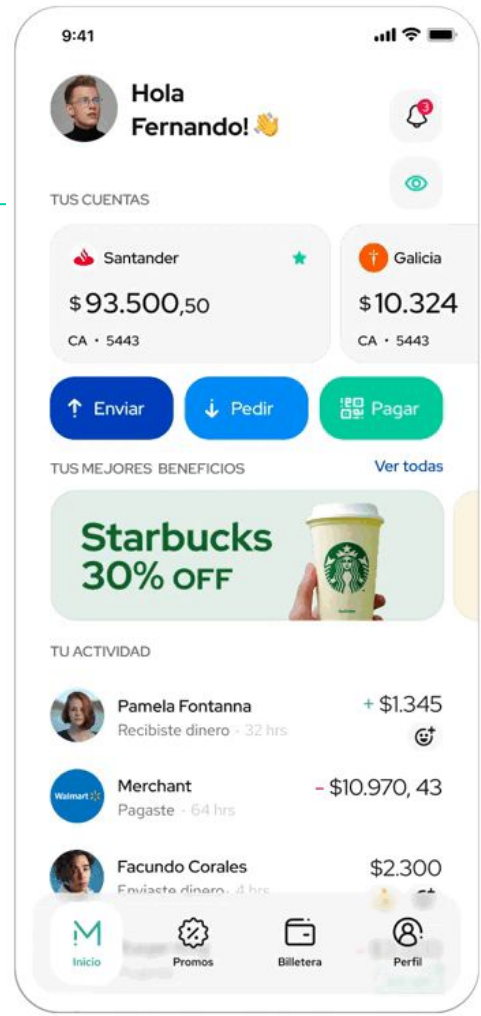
9:41

Hola Fernando! 👋

3

TUS CUENTAS

Santander
$93.500,50
CA • 5443

Galicia
$10.324
CA • 5443

Enviar
Pedir
Pagar

TUS MEJORES BENEFICIOS
Ver todas

Starbucks 30% OFF

TU ACTIVIDAD

Pamela Fontanna
Recibiste dinero · 32 hrs
+ $1.345

Walmart
Merchant
Pagaste · 64 hrs
- $10.970, 43

Facundo Corales
Enviaste dinero · 4 hrs
$2.300

Inicio
Promos
Billetera
Perfil